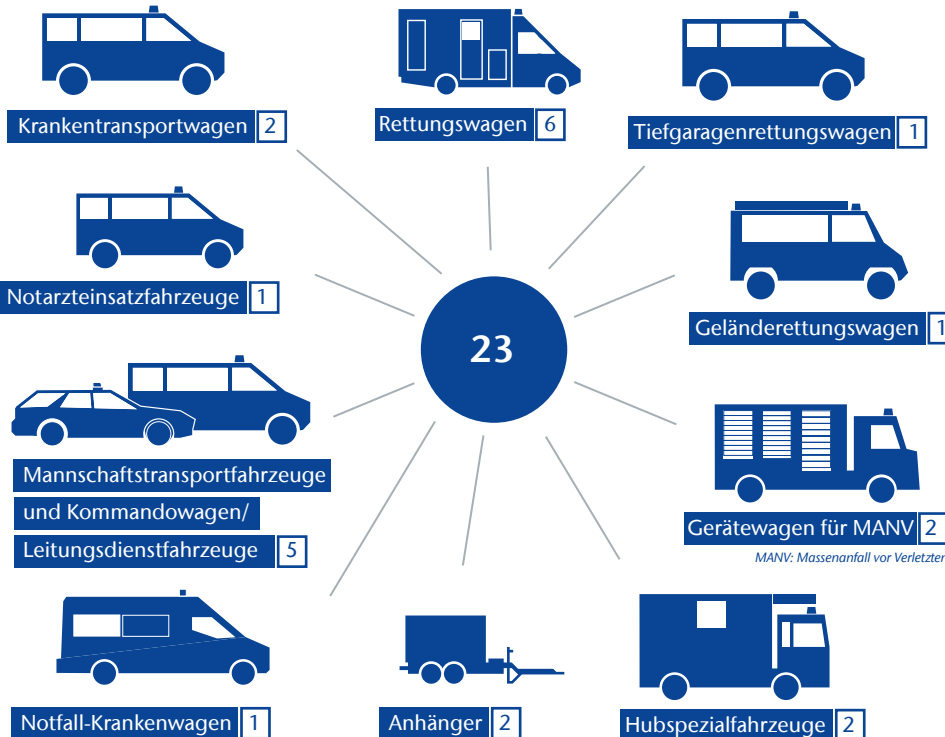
Krankentransportwagen 2

Rettungswagen 6

Tiefgaragenrettungswagen 1

Notarzteinsatzfahrzeuge 1

23

Geländerettungswagen 1

Mannschaftstransportfahrzeuge und Kommandowagen/ Leitungsdienstfahrzeuge 5

Gerätewagen für MANV 2

MANV: Massenanfall vor Verletzter

Notfall-Krankenwagen 1

Anhänger 2

Hubspezialfahrzeuge 2